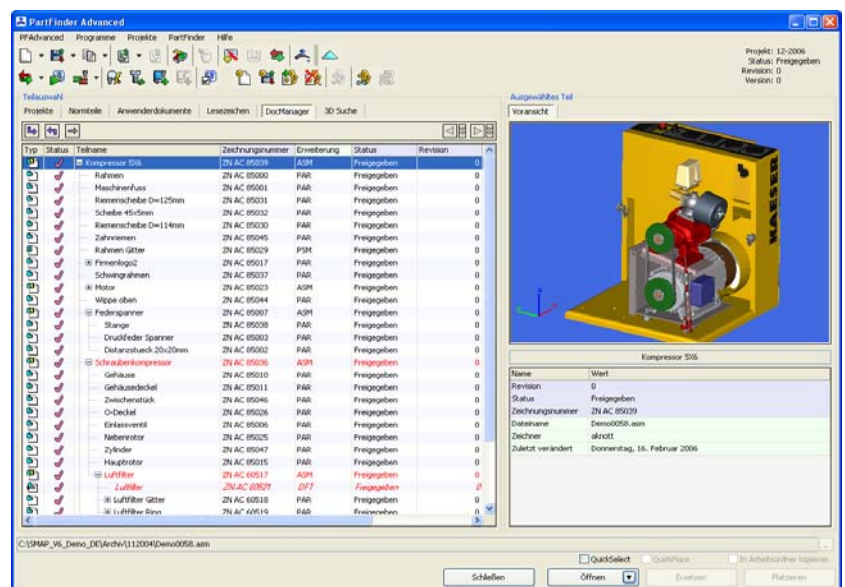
PartFinder Advanced

PFAdvanced Programme Projekte PartFinder Hilfe

Projekt: 12-2006
Status: Freigegeben
Revision: 0
Version: 0

Teileauswahl

Projekte | Normteile | Anwenderdokumente | Lesezeichen | DocManager | 3D Suche

| Typ | Status | Teilname | Zeichnungsnummer | Erweiterung | Status | Revision |
|---|---|---|---|---|---|---|
| | | Kompressor SX6 | ZN AC 85039 | ASM | Freigegeben | 0 |
| | | Rahmen | ZN AC 85000 | PAR | Freigegeben | 0 |
| | | Maschinenfuss | ZN AC 85001 | PAR | Freigegeben | 0 |
| | | Riemenscheibe D=125mm | ZN AC 85031 | PAR | Freigegeben | 0 |
| | | Scheibe 45x5mm | ZN AC 85032 | PAR | Freigegeben | 0 |
| | | Riemenscheibe D=114mm | ZN AC 85030 | PAR | Freigegeben | 0 |
| | | Zahnriemen | ZN AC 85045 | PAR | Freigegeben | 0 |
| | | Rahmen Gitter | ZN AC 85029 | PSM | Freigegeben | 0 |
| | | Firmenlogo2 | ZN AC 85017 | PAR | Freigegeben | 0 |
| | | Schwingrahmen | ZN AC 85037 | PAR | Freigegeben | 0 |
| | | Motor | ZN AC 85023 | ASM | Freigegeben | 0 |
| | | Wippe oben | ZN AC 85044 | PAR | Freigegeben | 0 |
| | | Federspanner | ZN AC 85007 | ASM | Freigegeben | 0 |
| | | Stange | ZN AC 85038 | PAR | Freigegeben | 0 |
| | | Druckfeder Spanner | ZN AC 85003 | PAR | Freigegeben | 0 |
| | | Distanzstueck 20x20mm | ZN AC 85002 | PAR | Freigegeben | 0 |
| | | Schraubenkompressor | ZN AC 85036 | ASM | Freigegeben | 0 |
| | | Gehäuse | ZN AC 85010 | PAR | Freigegeben | 0 |
| | | Gehäusedeckel | ZN AC 85011 | PAR | Freigegeben | 0 |
| | | Zwischenstück | ZN AC 85046 | PAR | Freigegeben | 0 |
| | | O-Deckel | ZN AC 85026 | PAR | Freigegeben | 0 |
| | | Einlassventil | ZN AC 85006 | PAR | Freigegeben | 0 |
| | | Nebenrotor | ZN AC 85025 | PAR | Freigegeben | 0 |
| | | Zylinder | ZN AC 85047 | PAR | Freigegeben | 0 |
| | | Hauptrotor | ZN AC 85015 | PAR | Freigegeben | 0 |
| | | Luftfilter | ZN AC 60517 | ASM | Freigegeben | 0 |
| | | Luftfilter | ZN AC 60521 | DFT | Freigegeben | 0 |
| | | Luftfilter Gitter | ZN AC 60518 | PAR | Freigegeben | 0 |
| | | Luftfilter Ring | ZN AC 60519 | PAR | Freigegeben | 0 |

Ausgewähltes Teil

Voransicht

KAESER

Kompressor SX6

| Name | Wert |
|---|---|
| Revision | 0 |
| Status | Freigegeben |
| Zeichnungsnummer | ZN AC 85039 |
| Dateiname | Demo0058.asm |
| Zeichner | aknott |
| Zuletzt verändert | Donnerstag, 16. Februar 2006 |

C:\SMAP_V6_Demo_DE\Archiv\112004\Demo0058.asm

QuickSelect QuickPlace In Arbeitsordner kopieren

Schließen Öffnen Ersetzen Platzieren